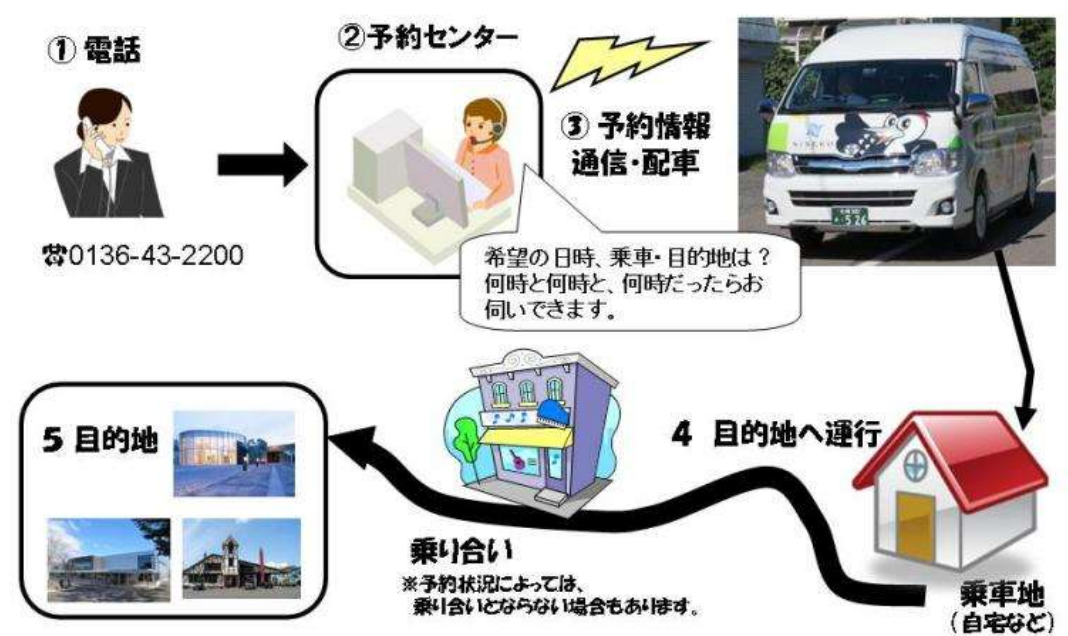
① 電話

☎0136-43-2200

②予約センター

③ 予約情報
通信・配車

希望の日時、乗車・目的地は？
何時と何時と、何時だったらお伺いできます。

5 目的地

4 目的地へ運行

乗り合い
※予約状況によっては、乗り合いとならない場合もあります。

乗車地
（自宅など）